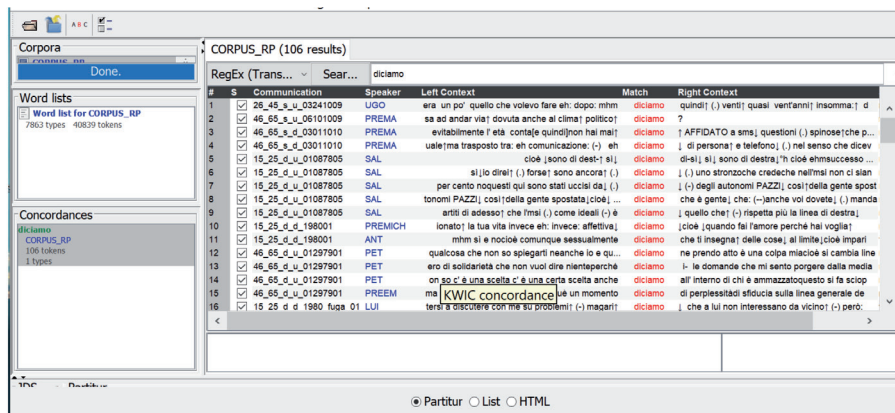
ABC

Corpora
CORPUS_RP
Done.

Word lists
Word list for CORPUS_RP
7863 types 40839 tokens

Concordances
diciamo
CORPUS_RP
106 tokens
1 types

CORPUS_RP (106 results)

RegEx (Trans... Sear... diciamo

| # | S | Communication | Speaker | Left Context | Match | Right Context |
|---|---|---|---|---|---|---|
| 1 | ☑ | 26_45_s_u_03241009 | UGO | era un po' quello che volevo fare eh: dopo: mhm | diciamo | quindi↑ (.) venti↑ quasi vent'anni↑ insomma:↑ d |
| 2 | ☑ | 46_65_s_u_06101009 | PREMA | sa ad andar via↑ dovuta anche al clima↑ politico↑ | diciamo | ? |
| 3 | ☑ | 46_65_s_d_03011010 | PREMA | evitabilmente l'età conta[e quindi]non hai mai↑ | diciamo | ↑ AFFIDATO a sms↓ questioni (.) spinose↑che p |
| 4 | ☑ | 46_65_s_d_03011010 | PREMA | uale↑ma trasposto tra: eh comunicazione: (-) eh | diciamo | ↓ di persona↑ e telefono↓ (.) nel senso che dicev |
| 5 | ☑ | 15_25_d_u_01087805 | SAL | cioè ↓sono di dest-↑ sì↓ | diciamo | di-sì↓ sì↓ sono di destra↓"h cioè ehmsuccesso |
| 6 | ☑ | 15_25_d_u_01087805 | SAL | sì↓lo direi↑ (.) forse↑ sono ancora↑ (.) | diciamo | ↓ (.) uno stronzoche credeche nell'msi non ci sian |
| 7 | ☑ | 15_25_d_u_01087805 | SAL | per cento noquesti qui che sono stati uccisi da↓ (.) | diciamo | ↓ (-) degli autonomi PAZZI↓ così↑della gente spost |
| 8 | ☑ | 15_25_d_u_01087805 | SAL | tonomi PAZZI↓ così↑della gente spostata↓cioè↓ ... | diciamo | che è gente↓ che: (-)anche voi dovete↓ (.) manda |
| 9 | ☑ | 15_25_d_u_01087805 | SAL | artiti di adesso↑ che l'msi (.) come ideali (-) è | diciamo | ↓ quello che↑ (-) rispetta più la linea di destra↓ |
| 10 | ☑ | 15_25_d_d_198001 | PREMICH | ionato↑ la tua vita invece eh: invece: affettiva↓ | diciamo | ↓cioè ↓quando fai l'amore perché hai voglia↑ |
| 11 | ☑ | 15_25_d_d_198001 | ANT | mhm sì e nocioè comunque sessualmente | diciamo | che ti insegna↑ delle cose↓ al limite↓cioè impari |
| 12 | ☑ | 46_65_d_u_01297901 | PET | qualcosa che non so spiegarti neanche io e qu... | diciamo | ne prendo atto è una colpa miacioè si cambia line |
| 13 | ☑ | 46_65_d_u_01297901 | PET | ero di solidarietà che non vuol dire nienteperché | diciamo | i- le domande che mi sento porgere dalla media |
| 14 | ☑ | 46_65_d_u_01297901 | PET | on so c' è una scelta c' è una certa scelta anche | diciamo | all' interno di chi è ammazzatoquesto si fa sciop |
| 15 | ☑ | 46_65_d_u_01297901 | PREEM | ma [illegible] uè un momento | diciamo | di perplessità sfiducia sulla linea generale de |
| 16 | ☑ | 15_25_d_d_1980_fuga_01 | LUI | tersi a discutere con me su problemi↑ (-) magari↑ | diciamo | ↓ che a lui non interessano da vicino↑ (-) però: |

KWIC concordance

JDS Partitur

⦿ Partitur ○ List ○ HTML